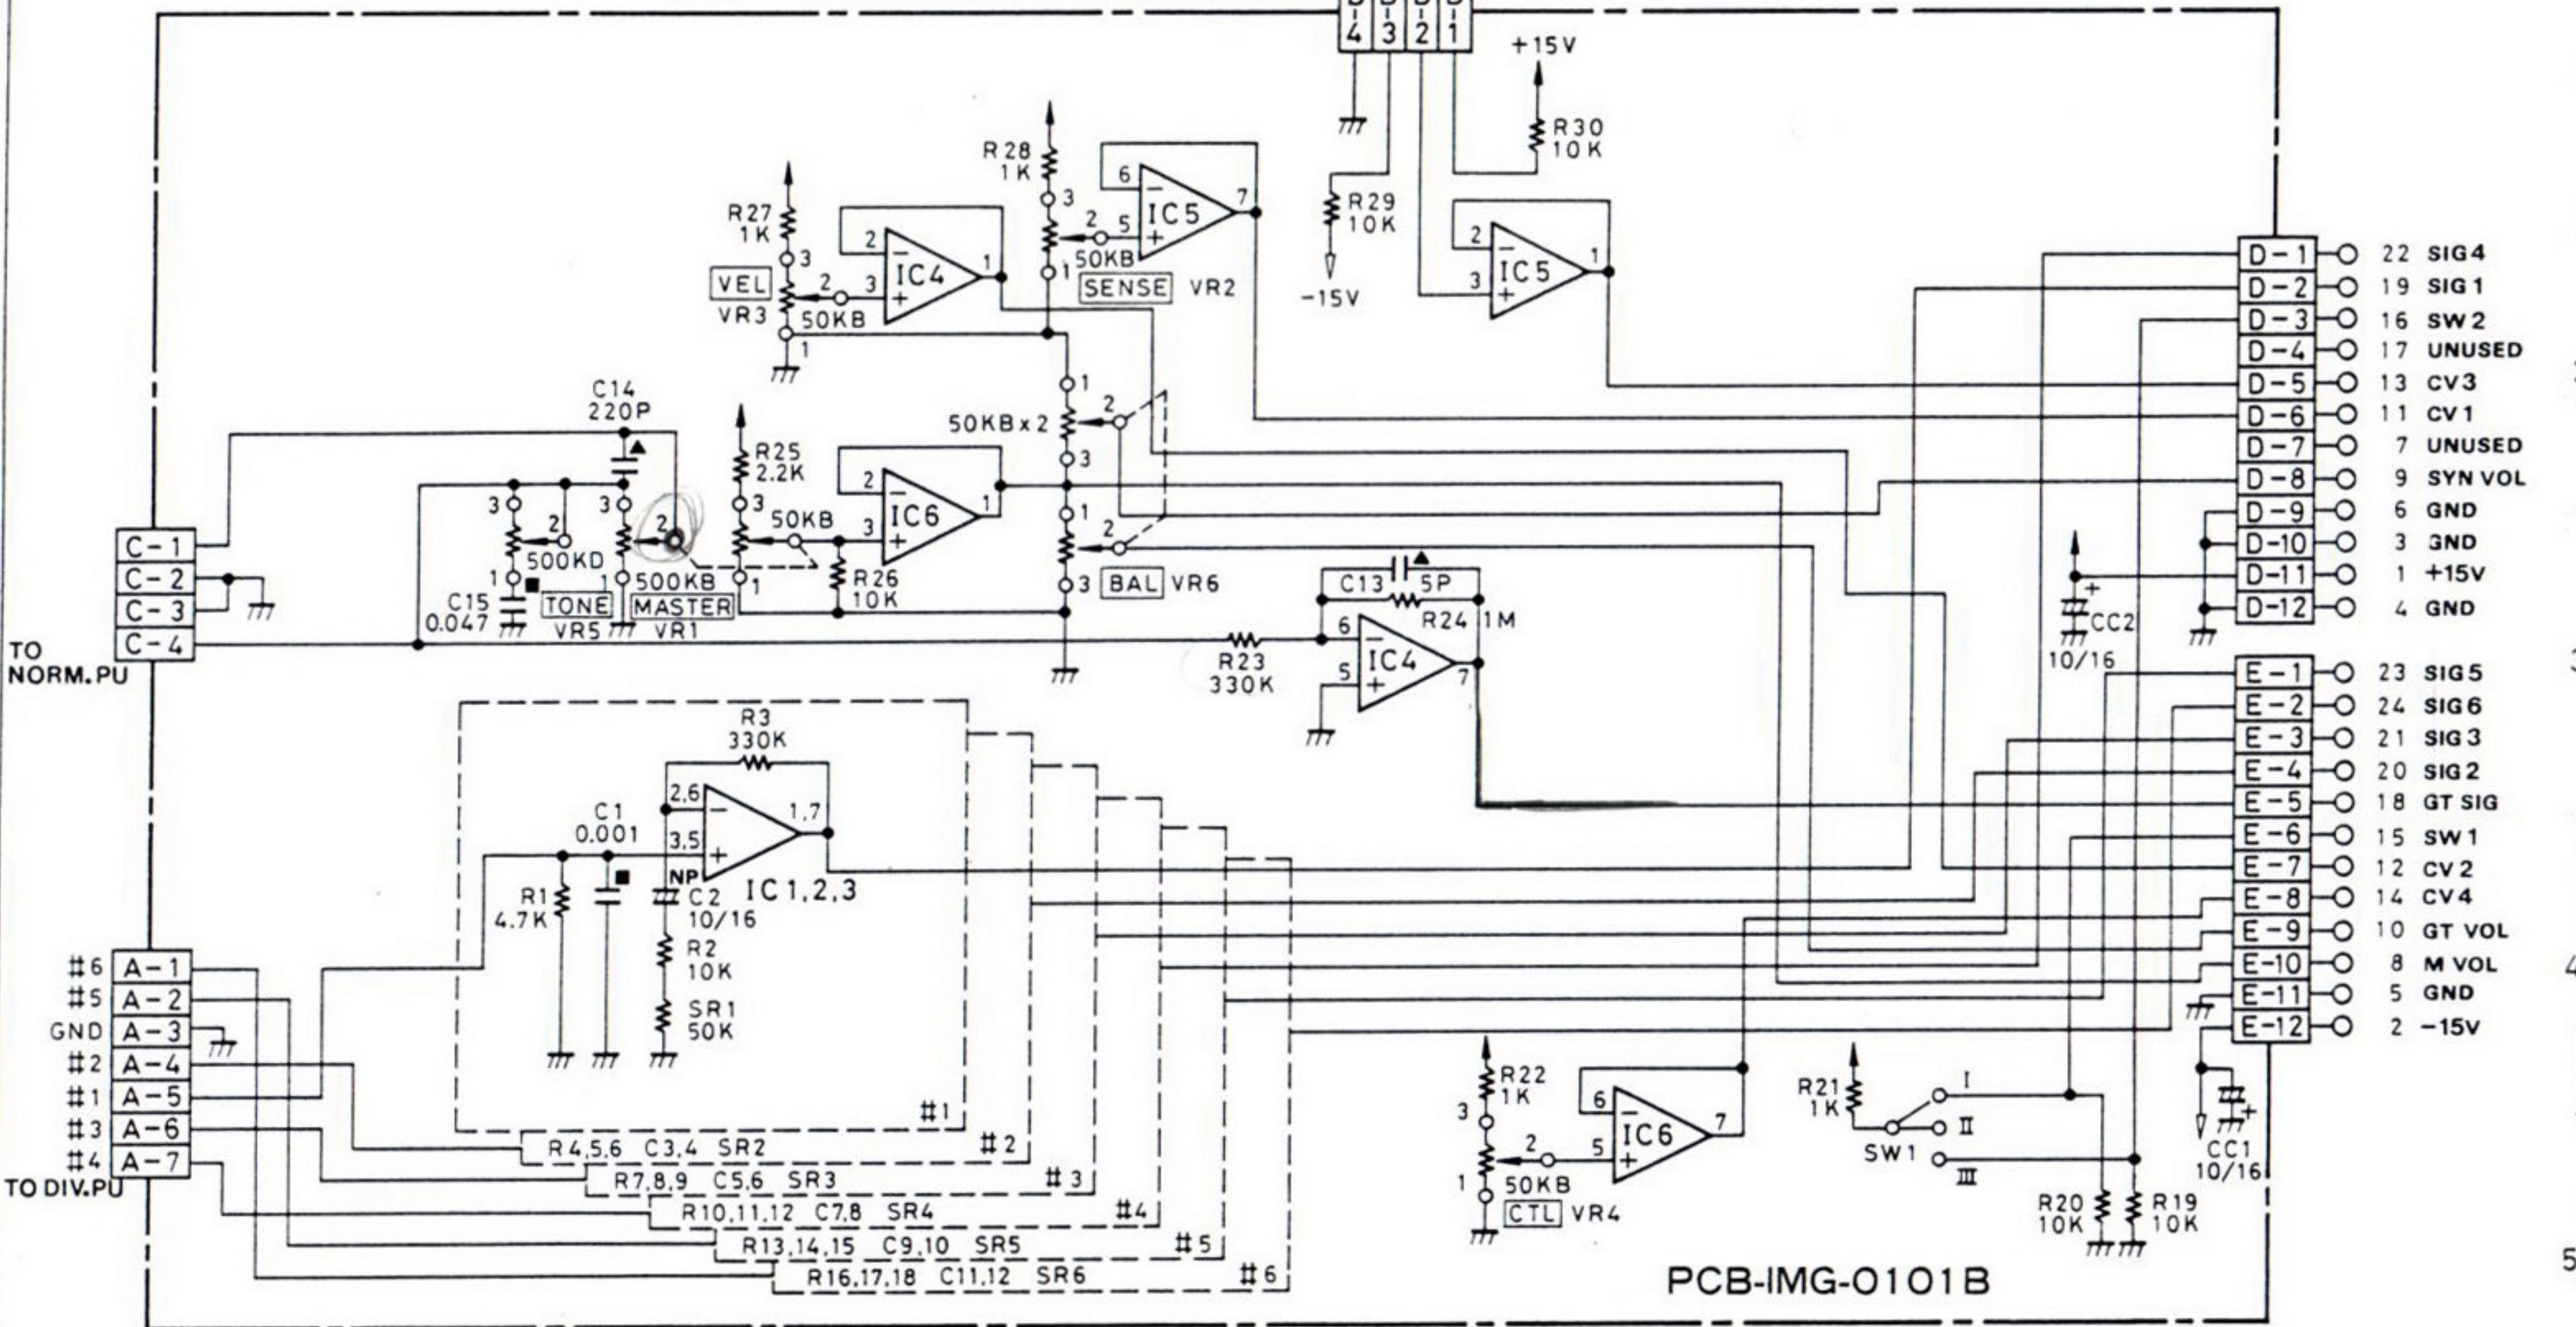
D 4 D 3 D 2 D 1

+15V

R30 10K

R29 10K

-15V

R28 1K

3

6

IC5

7

2

5

50KB

1

SENSE VR2

R27 1K

3

2

IC4

1

VEL

2

3

VR3

50KB

1

2

IC5

1

3

C14 220P

R25 2.2K

50KBx2

1

2

3

2

IC6

1

3

3

2

3

2

50KB

1

2

500KD

1

1

500KB

1

R26 10K

3

BAL VR6

C15 0.047

TONE VR5

MASTER VR1

C-1

C-2

C-3

C-4

TO NORM.PU

C13 5P

R24 1M

6

IC4

7

5

R23 330K

D-1 22 SIG4

D-2 19 SIG1

D-3 16 SW2

D-4 17 UNUSED

D-5 13 CV3

D-6 11 CV1

D-7 7 UNUSED

D-8 9 SYN VOL

D-9 6 GND

D-10 3 GND

D-11 1 +15V

D-12 4 GND

CC2 10/16

E-1 23 SIG5

E-2 24 SIG6

E-3 21 SIG3

E-4 20 SIG2

E-5 18 GT SIG

E-6 15 SW1

E-7 12 CV2

E-8 14 CV4

E-9 10 GT VOL

E-10 8 M VOL

E-11 5 GND

E-12 2 -15V

R3 330K

2,6

C1 0.001

3,5

1,7

NP C2 10/16

IC1,2,3

R1 4.7K

R2 10K

SR1 50K

#1

#6 A-1

#5 A-2

GND A-3

#2 A-4

#1 A-5

#3 A-6

#4 A-7

TO DIV.PU

R4,5,6 C3,4 SR2 #2

R7,8,9 C5,6 SR3 #3

R10,11,12 C7,8 SR4 #4

R13,14,15 C9,10 SR5 #5

R16,17,18 C11,12 SR6 #6

R22 1K

3

2

6

IC6

7

5

1

50KB

CTL VR4

R21 1K

I

II

SW1

III

CC1 10/16

R20 10K

R19 10K

PCB-IMG-0101B